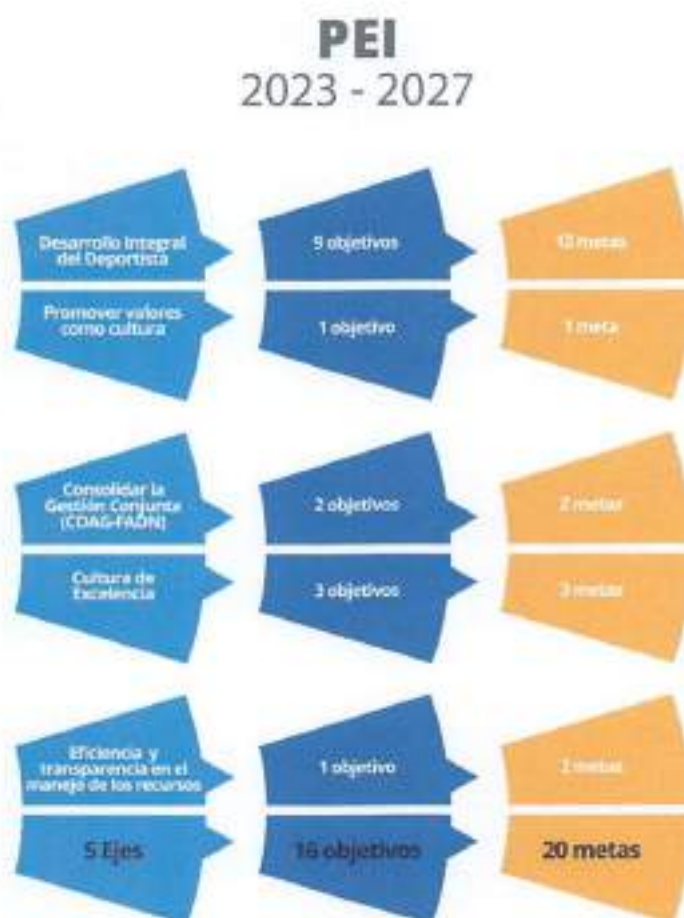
PEI
2023 - 2027

Desarrollo Integral del Deportista

9 objetivos

12 metas

Promover valores como cultura

1 objetivo

1 meta

Consolidar la Gestión Conjunta (COAG-FADN)

2 objetivos

2 metas

Cultura de Excelencia

3 objetivos

3 metas

Eficiencia y transparencia en el manejo de los recursos

1 objetivo

2 metas

5 Ejes

16 objetivos

20 metas